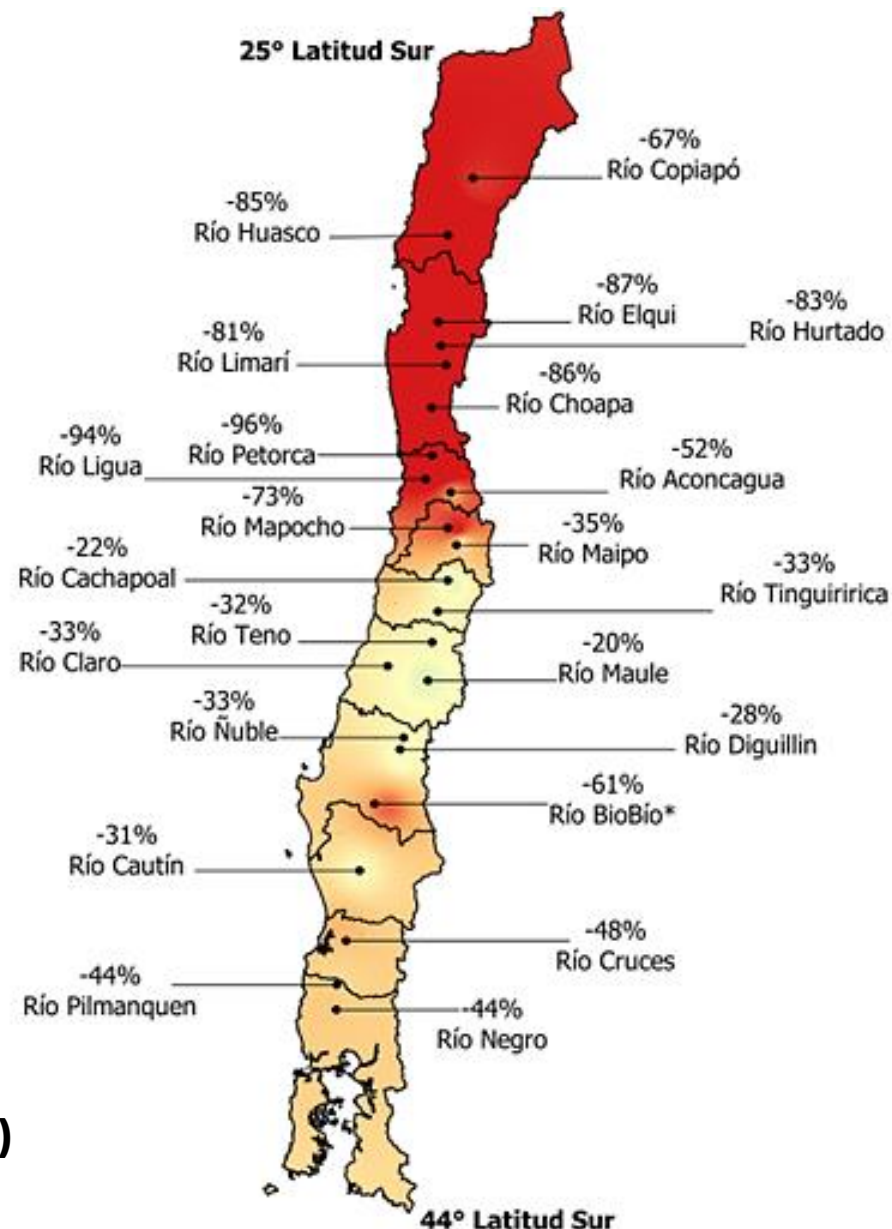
25° Latitud Sur

-67%
Río Copiapó

-85%
Río Huasco

-87%
Río Elqui

-83%
Río Hurtado

-81%
Río Limarí

-86%
Río Choapa

-94%
Río Ligua

-96%
Río Petorca

-52%
Río Aconcagua

-73%
Río Mapocho

-35%
Río Maipo

-22%
Río Cachapoal

-33%
Río Tinguiririca

-32%
Río Teno

-33%
Río Claro

-20%
Río Maule

-33%
Río Ñuble

-28%
Río Diguillin

-61%
Río BioBio*

-31%
Río Cautín

-48%
Río Cruces

-44%
Río Pilmanquen

-44%
Río Negro

)

44° Latitud Sur